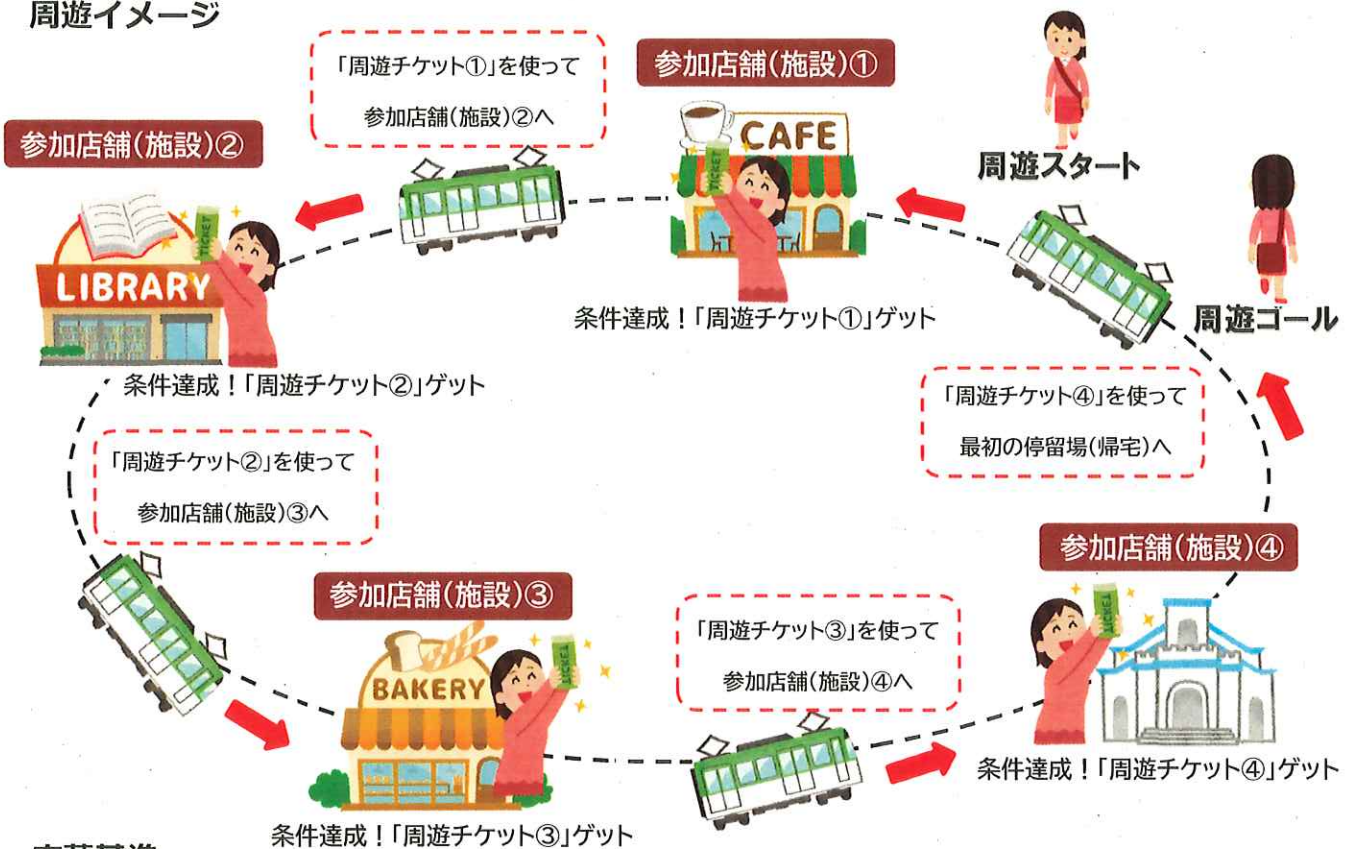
周遊イメージ

「周遊チケット①」を使って参加店舗(施設)②へ

参加店舗(施設)①

CAFE

周遊スタート

参加店舗(施設)②

LIBRARY

条件達成！「周遊チケット①」ゲット

周遊ゴール

条件達成！「周遊チケット②」ゲット

「周遊チケット④」を使って最初の停留場(帰宅)へ

「周遊チケット②」を使って参加店舗(施設)③へ

参加店舗(施設)④

参加店舗(施設)③

「周遊チケット③」を使って参加店舗(施設)④へ

BAKERY

条件達成！「周遊チケット④」ゲット

条件達成！「周遊チケット③」ゲット